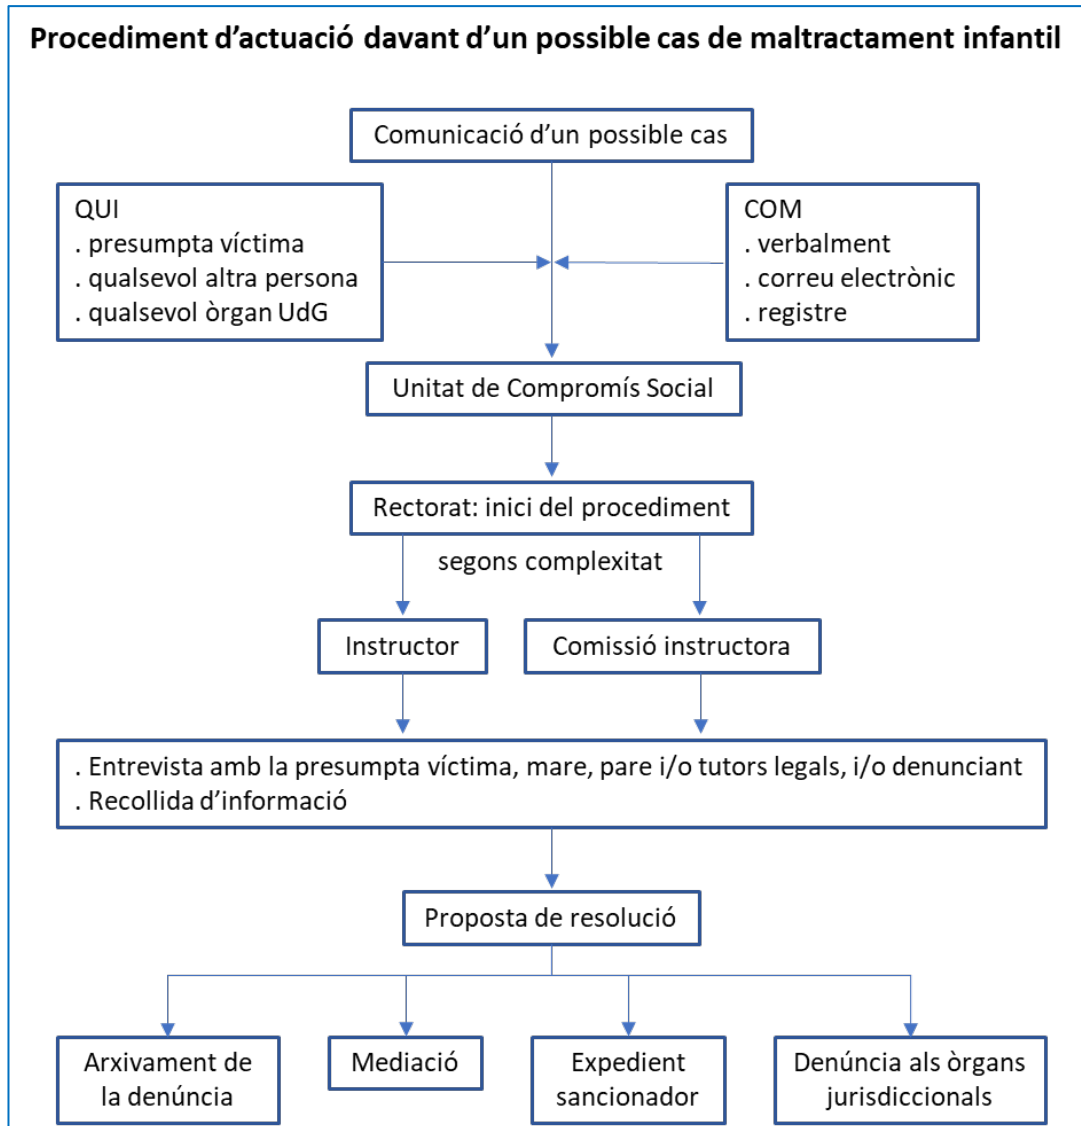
Procediment d'actuació davant d'un possible cas de maltractament infantil

Comunicació d'un possible cas

QUI
. presumpta víctima
. qualsevol altra persona
. qualsevol òrgan UdG

COM
. verbalment
. correu electrònic
. registre

Unitat de Compromís Social

Rectorat: inici del procediment

segons complexitat

Instructor

Comissió instructora

. Entrevista amb la presumpta víctima, mare, pare i/o tutors legals, i/o denunciant
. Recollida d'informació

Proposta de resolució

Arxivament de la denúncia

Mediació

Expedient sancionador

Denúncia als òrgans jurisdiccionals